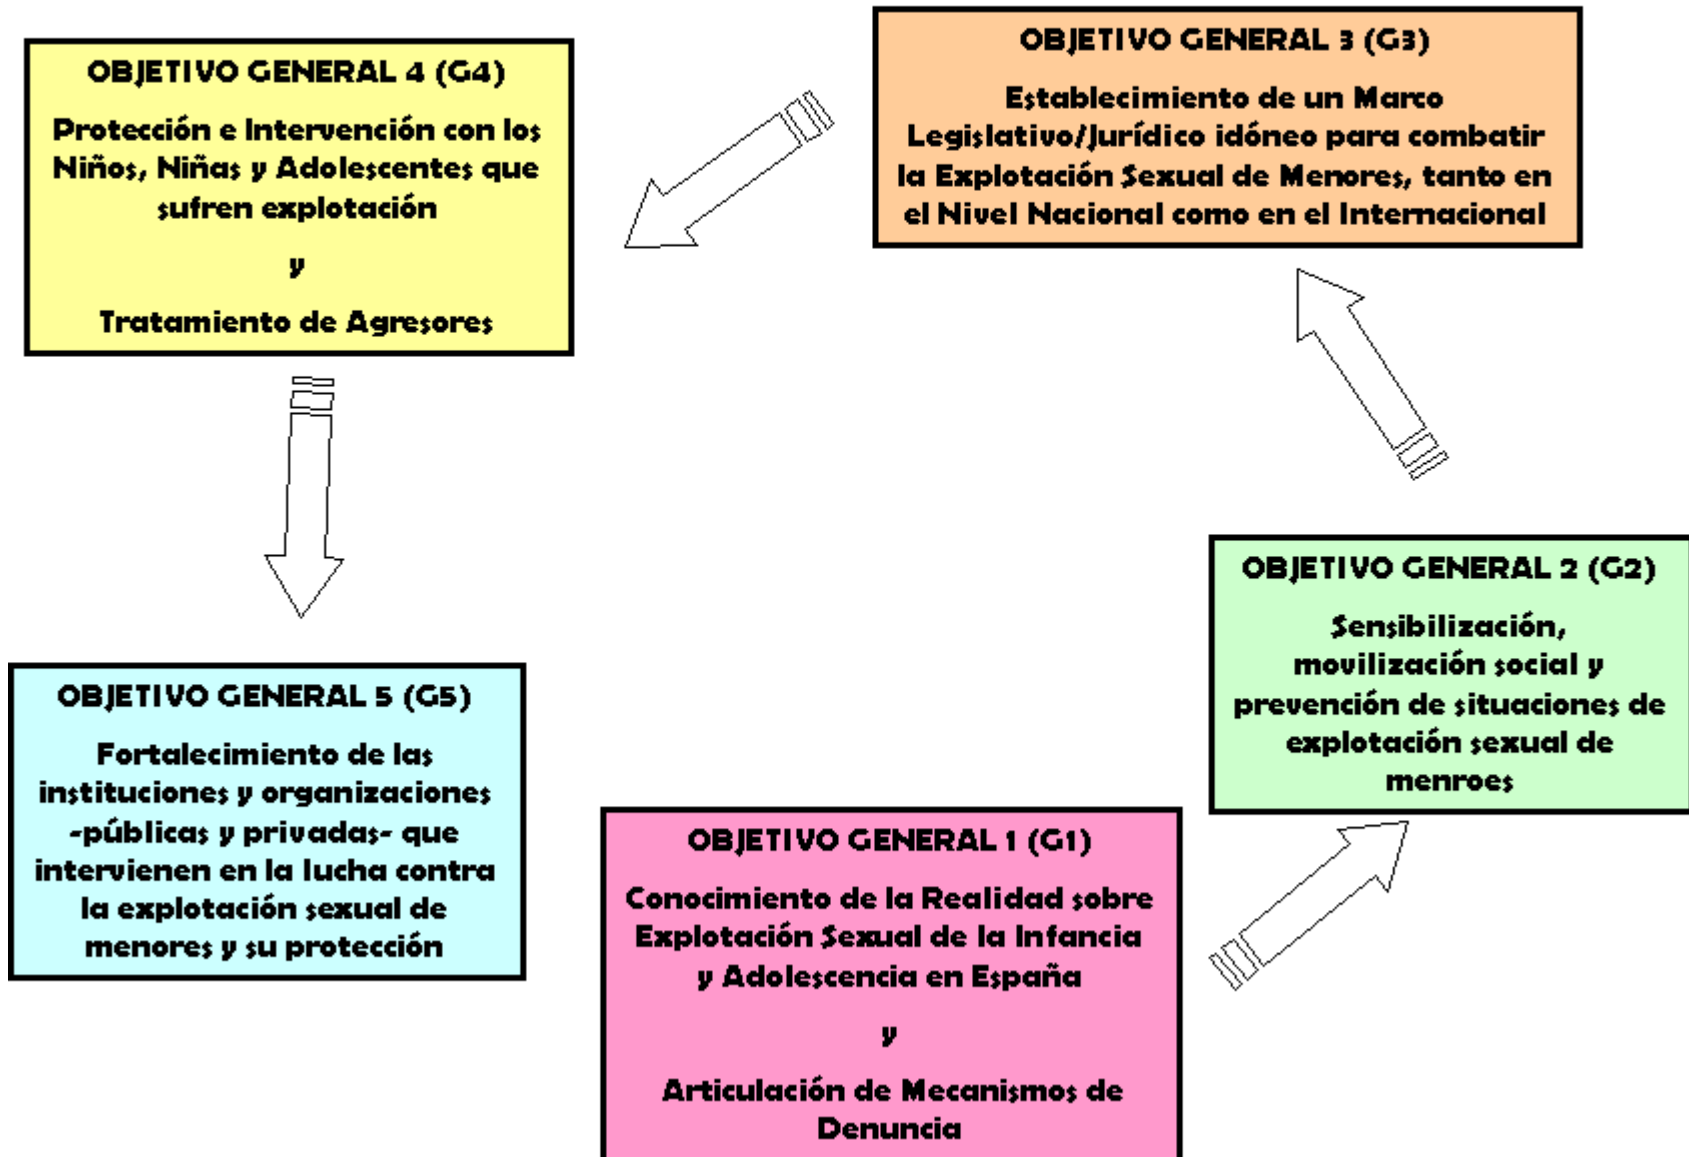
OBJETIVO GENERAL 4 (G4)

Protección e Intervención con los Niños, Niñas y Adolescentes que sufren explotación

y

Tratamiento de Agresores

OBJETIVO GENERAL 3 (G3)

Establecimiento de un Marco Legislativo/Jurídico idóneo para combatir la Explotación Sexual de Menores, tanto en el Nivel Nacional como en el Internacional

OBJETIVO GENERAL 2 (G2)

Sensibilización, movilización social y prevención de situaciones de explotación sexual de menroes

OBJETIVO GENERAL 5 (G5)

Fortalecimiento de las instituciones y organizaciones -públicas y privadas- que intervienen en la lucha contra la explotación sexual de menores y su protección

OBJETIVO GENERAL 1 (G1)

Conocimiento de la Realidad sobre Explotación Sexual de la Infancia y Adolescencia en España

y

Articulación de Mecanismos de Denuncia